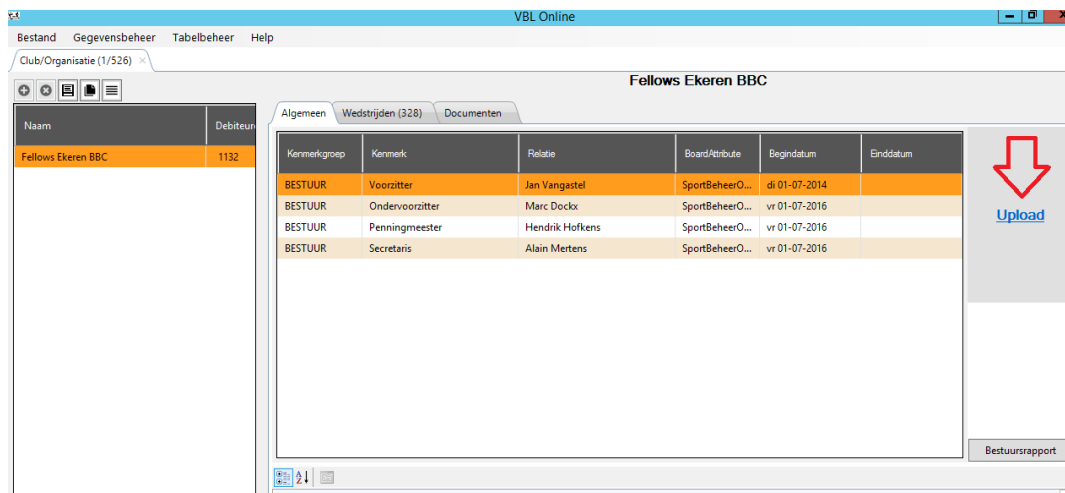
VBL Online

Bestand Gegevensbeheer Tabelbeheer Help

Club/Organisatie (1/526) ×

Fellows Ekeren BBC

| Naam | Debiteur |
|---|---|
| Fellows Ekeren BBC | 1132 |

Algemeen Wedstrijden (328) Documenten

| Kenmerkgroep | Kenmerk | Relatie | BoardAttribute | Begindatum | Einddatum |
|---|---|---|---|---|---|
| BESTUUR | Voorzitter | Jan Vangastel | SportBeheerO... | di 01-07-2014 | |
| BESTUUR | Ondervoorzitter | Marc Dockx | SportBeheerO... | vr 01-07-2016 | |
| BESTUUR | Penningmeester | Hendrik Hofkens | SportBeheerO... | vr 01-07-2016 | |
| BESTUUR | Secretaris | Alain Mertens | SportBeheerO... | vr 01-07-2016 | |

Upload

Bestuursrapport